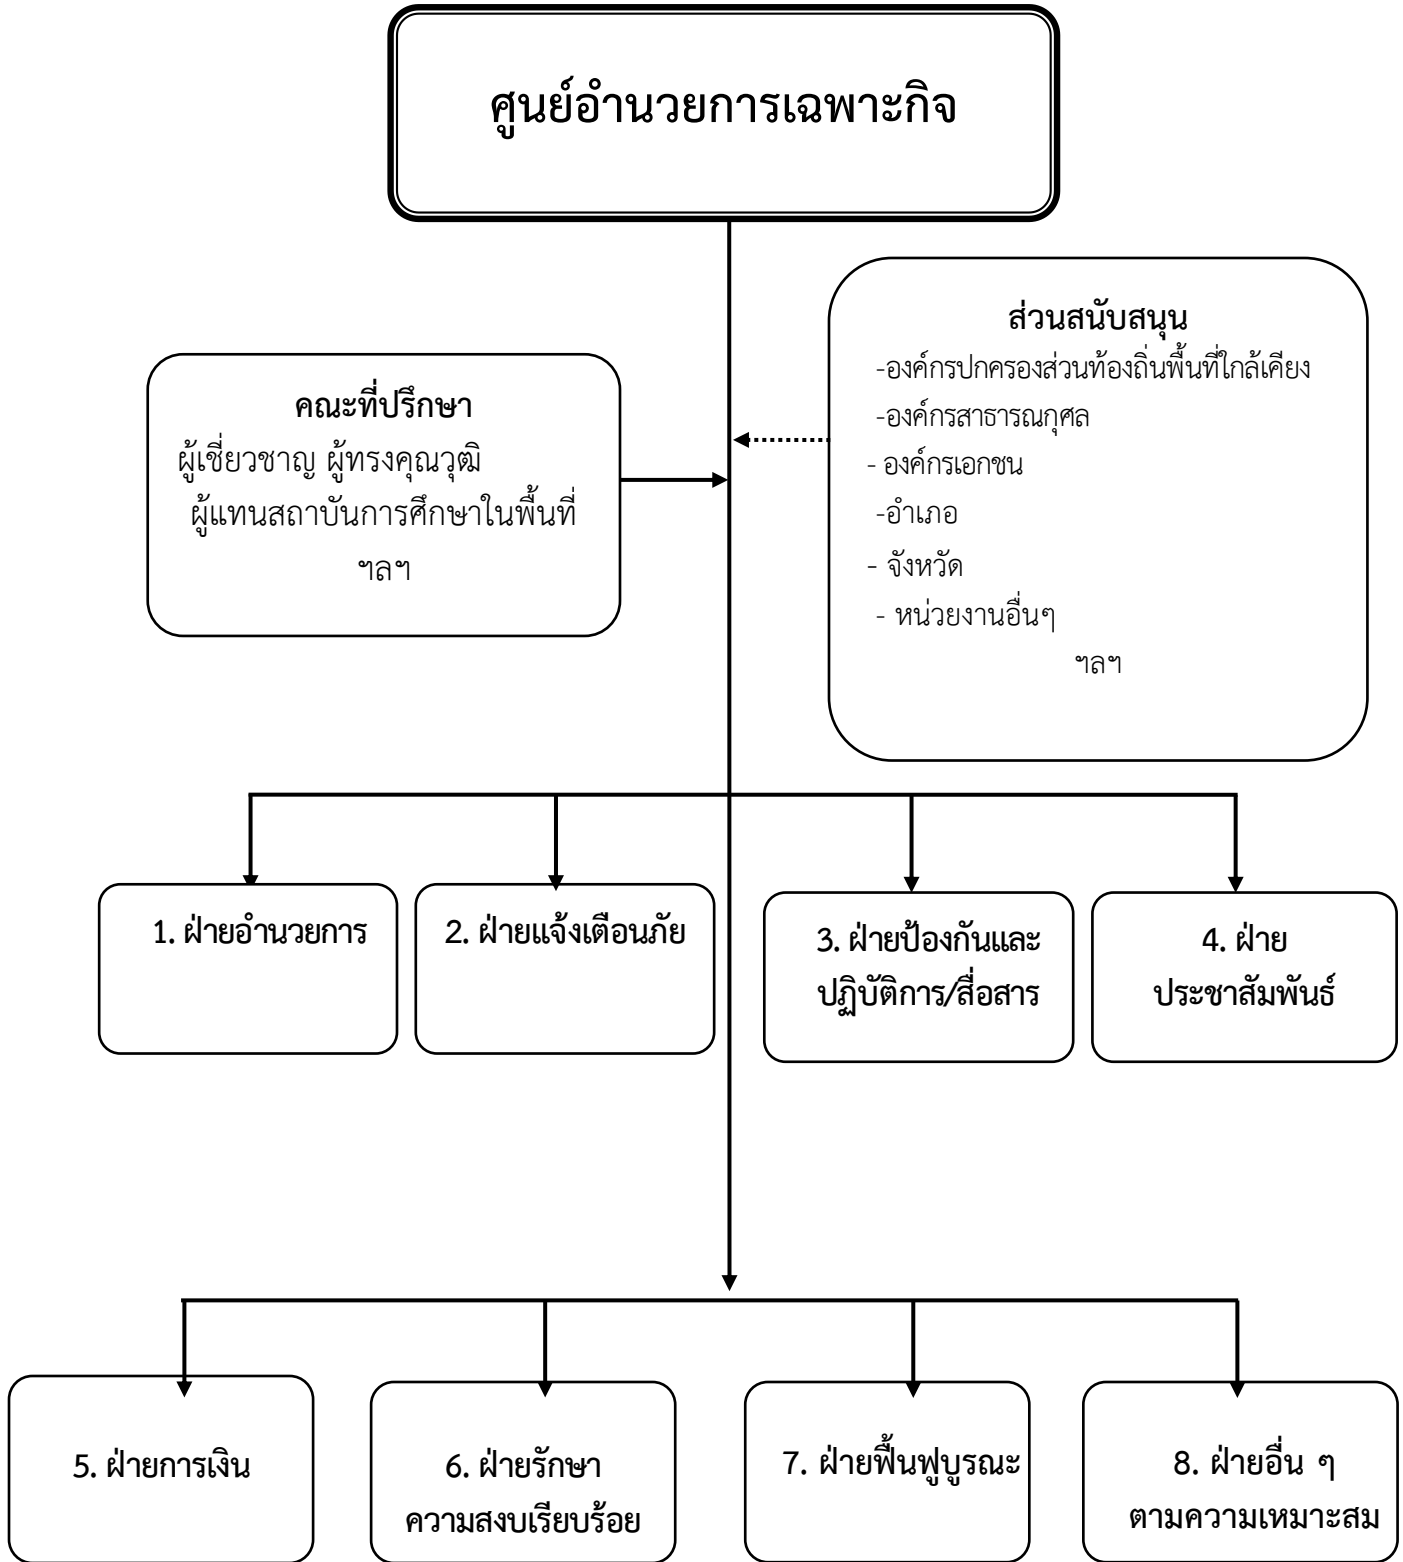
ศูนย์อำนวยการเฉพาะกิจ

ส่วนสนับสนุน
-องค์กรปกครองส่วนท้องถิ่นพื้นที่ใกล้เคียง
-องค์กรสาธารณกุศล
- องค์กรเอกชน
-อำเภอ
- จังหวัด
- หน่วยงานอื่นๆ
ฯลฯ

คณะที่ปรึกษา
ผู้เชี่ยวชาญ ผู้ทรงคุณวุฒิ ผู้แทนสถาบันการศึกษาในพื้นที่
ฯลฯ

1. ฝ่ายอำนวยการ

2. ฝ่ายแจ้งเตือนภัย

3. ฝ่ายป้องกันและปฏิบัติการ/สื่อสาร

4. ฝ่ายประชาสัมพันธ์

5. ฝ่ายการเงิน

6. ฝ่ายรักษาความสงบเรียบร้อย

7. ฝ่ายฟื้นฟูบูรณะ

8. ฝ่ายอื่น ๆ ตามความเหมาะสม